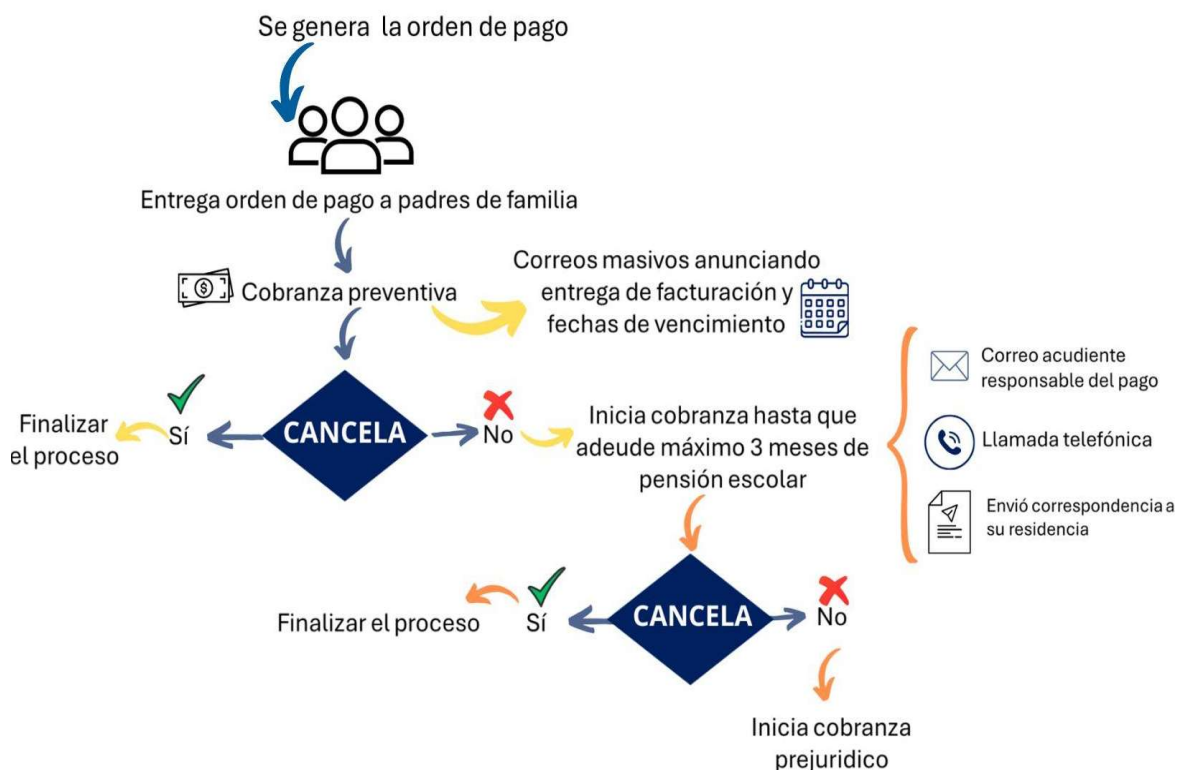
Se genera la orden de pago

Entrega orden de pago a padres de familia

Cobranza preventiva

Correos masivos anunciando entrega de facturación y fechas de vencimiento

Finalizar el proceso

Sí

CANCELA

No

Inicia cobranza hasta que adeude máximo 3 meses de pensión escolar

Correo acudiente responsable del pago

Llamada telefónica

Envió correspondencia a su residencia

Finalizar el proceso

Sí

CANCELA

No

Inicia cobranza prejuridico